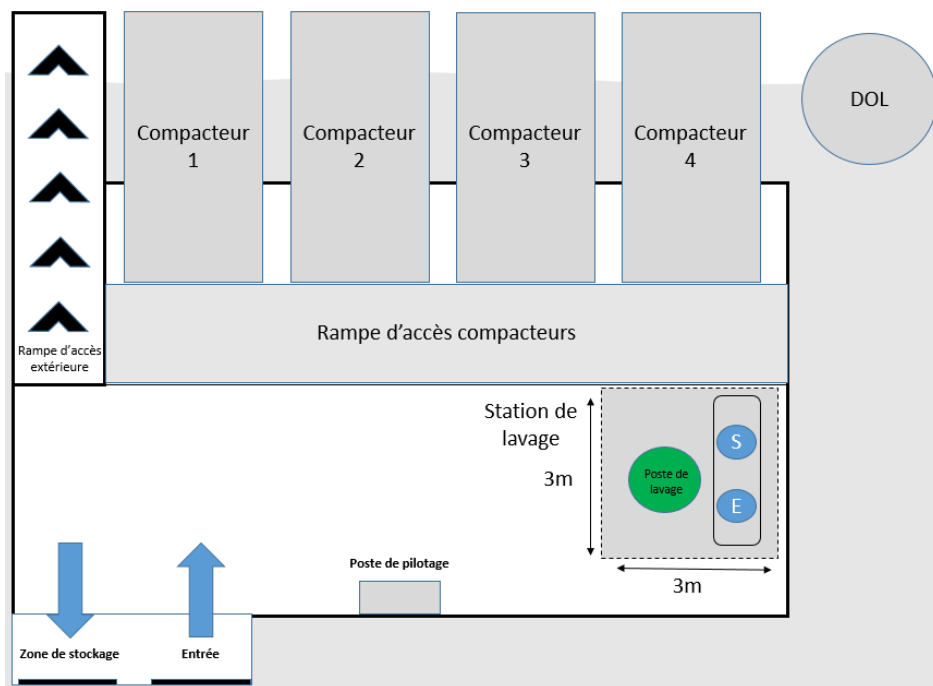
Compacteur 1

Compacteur 2

Compacteur 3

Compacteur 4

DOL

Rampe d'accès extérieure

Rampe d'accès compacteurs

Station de lavage

3m

Poste de lavage

S

E

3m

Poste de pilotage

Zone de stockage

Entrée